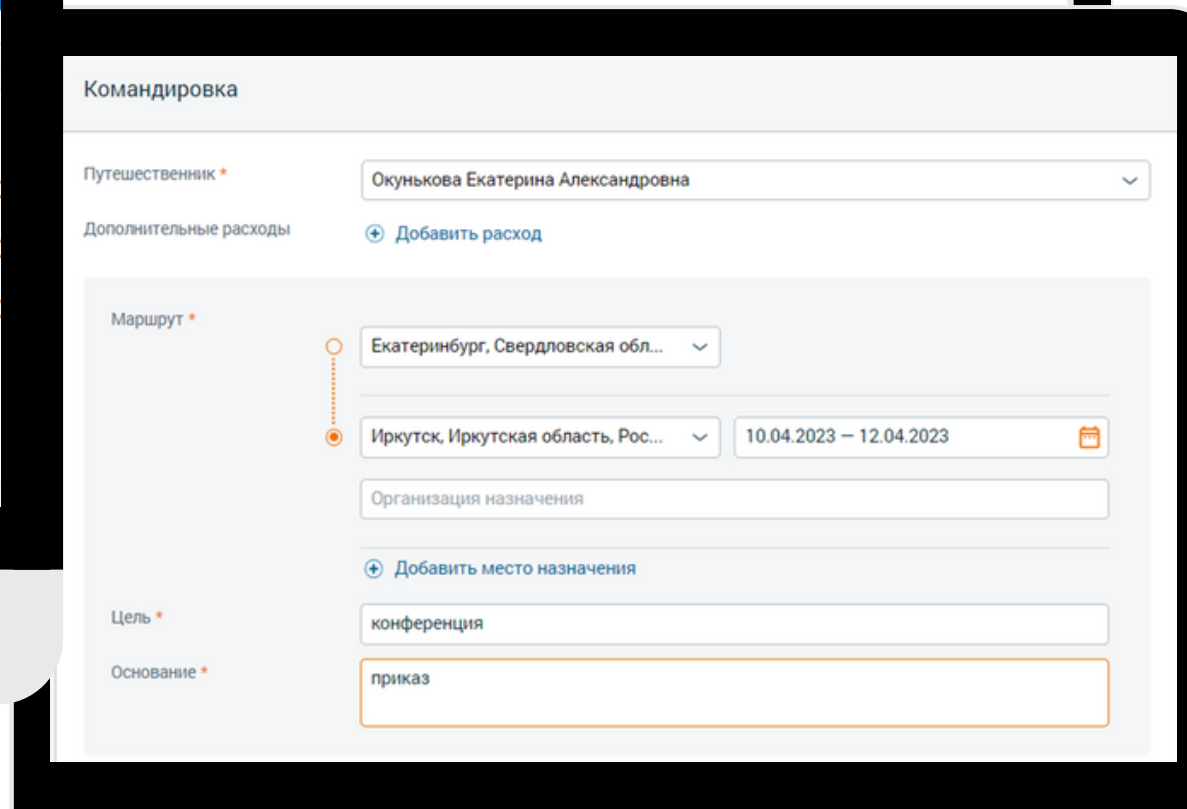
Командировка

Путешественник *

Окунькова Екатерина Александровна

Дополнительные расходы

Добавить расход

Маршрут *

Екатеринбург, Свердловская обл...

Иркутск, Иркутская область, Рос...

10.04.2023 — 12.04.2023

Организация назначения

Добавить место назначения

Цель *

конференция

Основание *

приказ